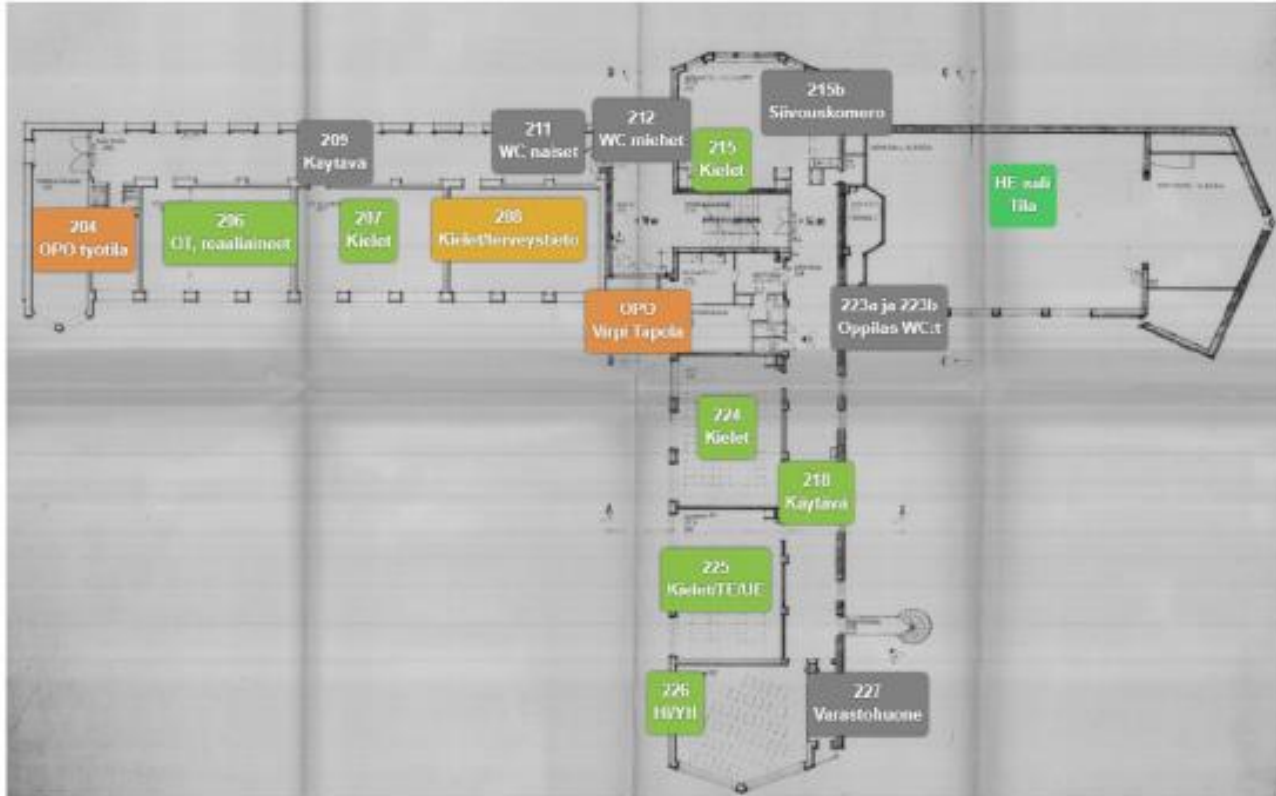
215b
Siivouskomero

209
Käytävä

211
WC naiset

212
WC miehet

215
Kielet

HE sali
Tila

204
OPO työtila

206
OT, reaaliaineet

207
Kielet

208
Kielet/terveystieto

OPO
Virpi Tapola

223a ja 223b
Oppilas WC:t

224
Kielet

218
Käytävä

225
Kielet/TE/UE

226
HI/YH

227
Varastohuone